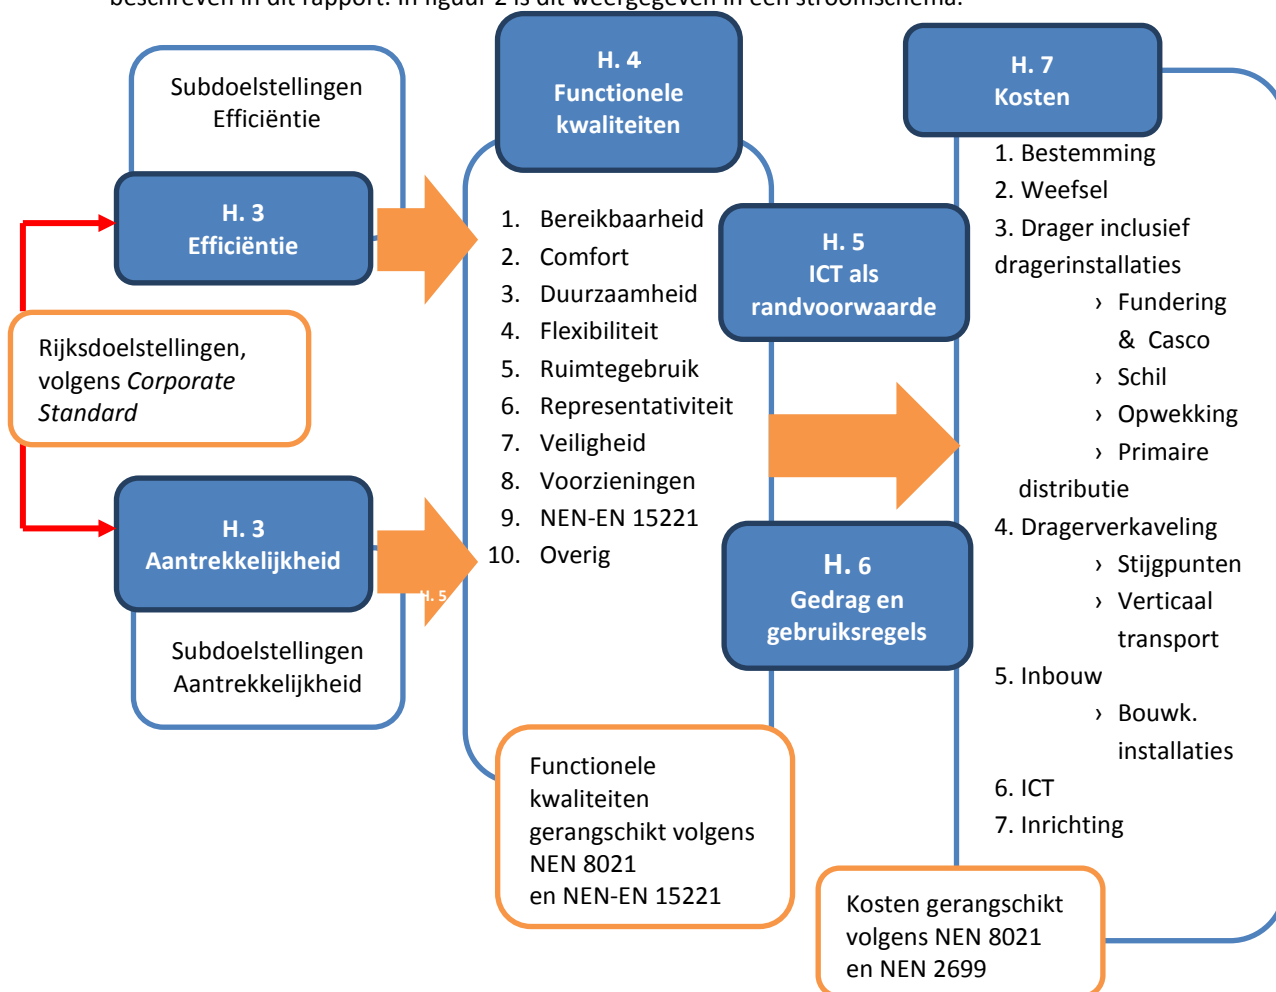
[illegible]

Subdoelstellingen Efficiëntie

H. 3
Efficiëntie

Rijksdoelstellingen, volgens *Corporate Standard*

H. 3
Aantrekkelijkheid

Subdoelstellingen Aantrekkelijkheid

H. 4
Functionele kwaliteiten

1. Bereikbaarheid
2. Comfort
3. Duurzaamheid
4. Flexibiliteit
5. Ruimtegebruik
6. Representativiteit
7. Veiligheid
8. Voorzieningen
9. NEN-EN 15221
10. Overig

H. 5

Functionele kwaliteiten gerangschikt volgens NEN 8021 en NEN-EN 15221

H. 5
ICT als randvoorwaarde

H. 6
Gedrag en gebruiksregels

H. 7
Kosten

1. Bestemming
2. Weefsel
3. Drager inclusief dragerinstallaties
› Fundering & Casco
› Schil
› Opwekking
› Primaire distributie
4. Dragerverkaveling
› Stijgpunten
› Verticaal transport
5. Inbouw
› Bouwk. installaties
6. ICT
7. Inrichting

Kosten gerangschikt volgens NEN 8021 en NEN 2699